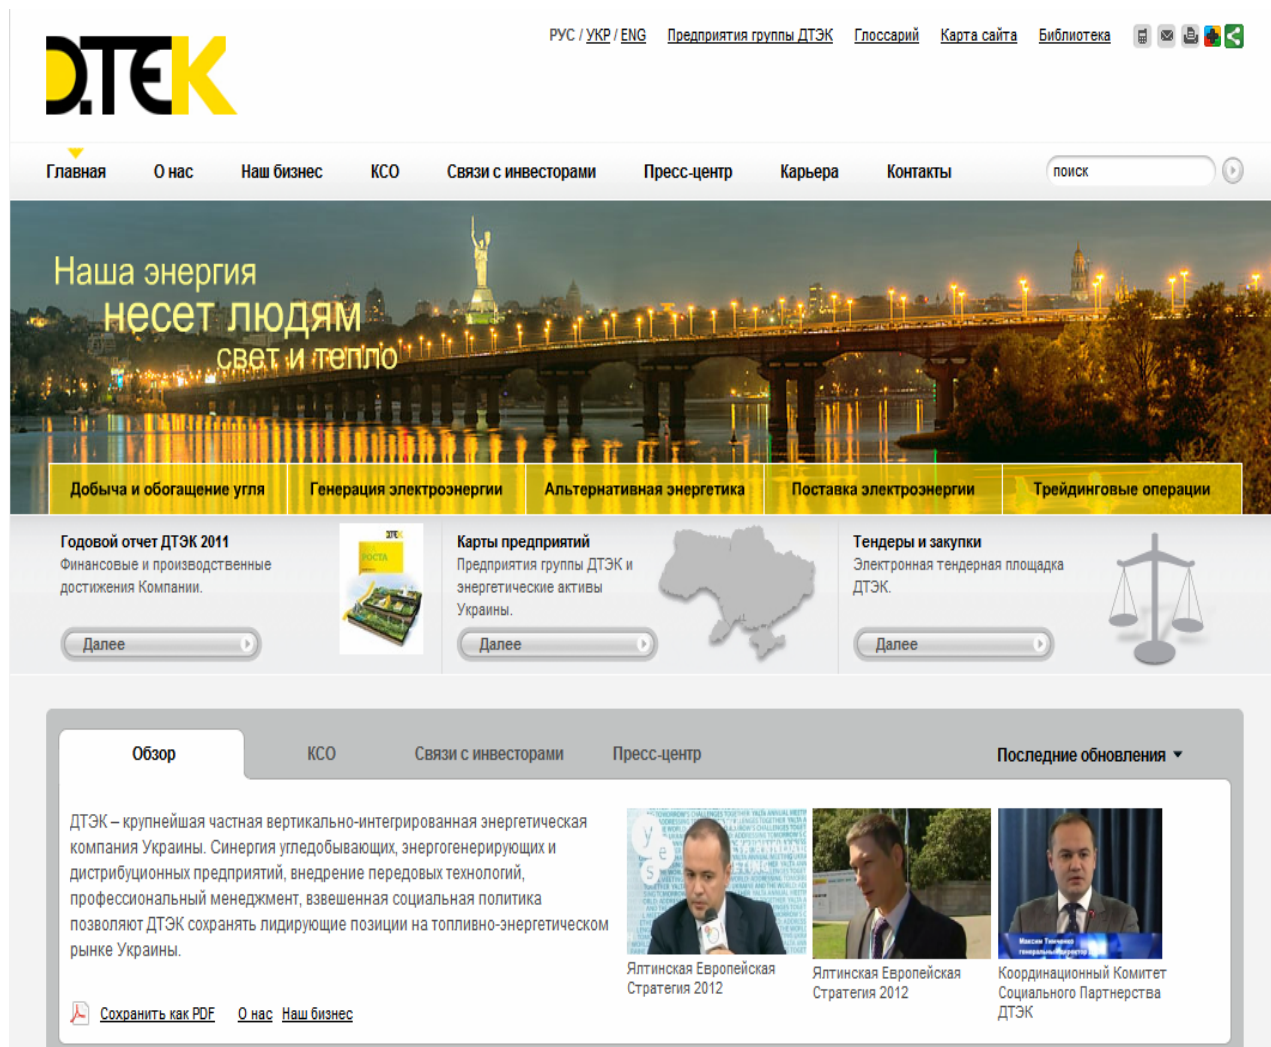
ДТЕК

РУС / УКР / ENG Предприятия группы ДТЭК Глоссарий Карта сайта Библиотека

Главная О нас Наш бизнес КСО Связи с инвесторами Пресс-центр Карьера Контакты

поиск

Наша энергия несет людям свет и тепло

Добыча и обогащение угля Генерация электроэнергии Альтернативная энергетика Поставка электроэнергии Трейдинговые операции

Годовой отчет ДТЭК 2011
Финансовые и производственные достижения Компании.
Далее

Карты предприятий
Предприятия группы ДТЭК и энергетические активы Украины.
Далее

Тендеры и закупки
Электронная тендерная площадка ДТЭК.
Далее

Обзор КСО Связи с инвесторами Пресс-центр Последние обновления

ДТЭК – крупнейшая частная вертикально-интегрированная энергетическая компания Украины. Синергия угледобывающих, энергогенерирующих и дистрибуционных предприятий, внедрение передовых технологий, профессиональный менеджмент, взвешенная социальная политика позволяют ДТЭК сохранять лидирующие позиции на топливно-энергетическом рынке Украины.

Ялтинская Европейская Стратегия 2012
Ялтинская Европейская Стратегия 2012
Координационный Комитет Социального Партнерства ДТЭК

Сохранить как PDF О нас Наш бизнес